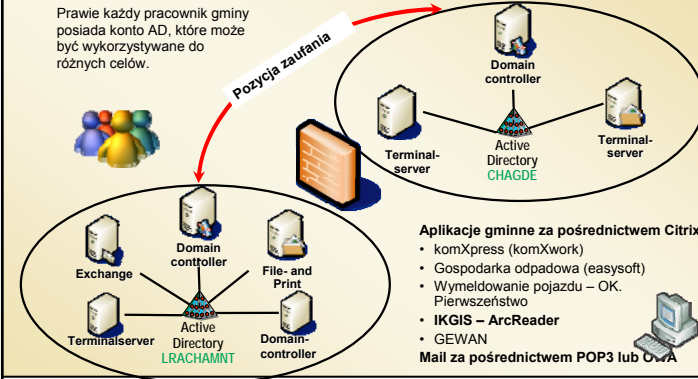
Prawie każdy pracownik gminy posiada konto AD, które może być wykorzystywane do różnych celów.

Pozycja zaufania

Domain controller

Terminal-server

Active Directory CHAGDE

Terminal-server

Exchange

Domain controller

File- and Print

Terminalserver

Active Directory LRACHAMNT

Domain-controller

Aplikacje gminne za pośrednictwem Citrix

• komXpress (komXwork)
• Gospodarka odpadowa (easysoft)
• Wymeldowanie pojazdu – OK. Pierwszeństwo
• IKGIS – ArcReader
• GEWAN

Mail za pośrednictwem POP3 lub O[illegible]A